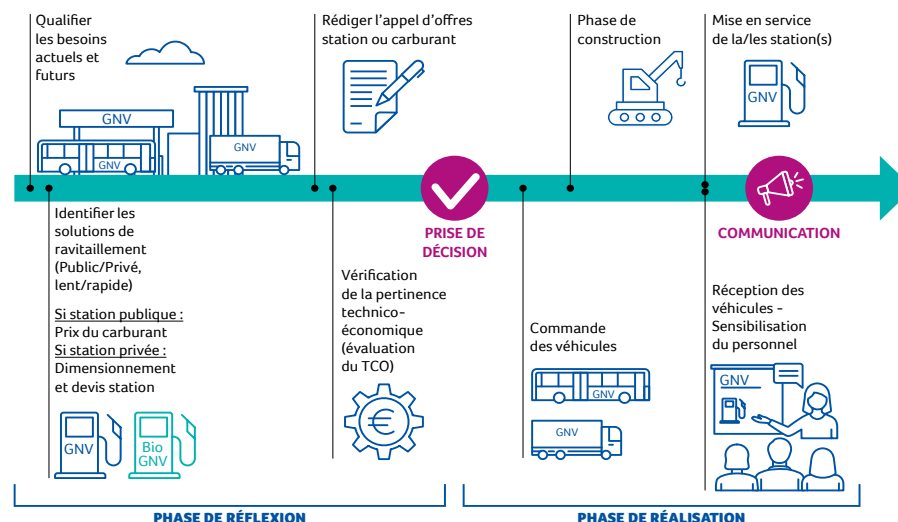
Qualifier les besoins actuels et futurs

GNV

GNV

GNV

Rédiger l'appel d'offres station ou carburant

Phase de construction

Mise en service de la/les station(s)

GNV

Identifier les solutions de ravitaillement (Public/Privé, lent/rapide)

Si station publique :
Prix du carburant
Si station privée :
Dimensionnement et devis station

GNV

Bio GNV

PRISE DE DÉCISION

Vérification de la pertinence technico-économique (évaluation du TCO)

Commande des véhicules

GNV

GNV

COMMUNICATION

Réception des véhicules - Sensibilisation du personnel

GNV

PHASE DE RÉFLEXION

PHASE DE RÉALISATION